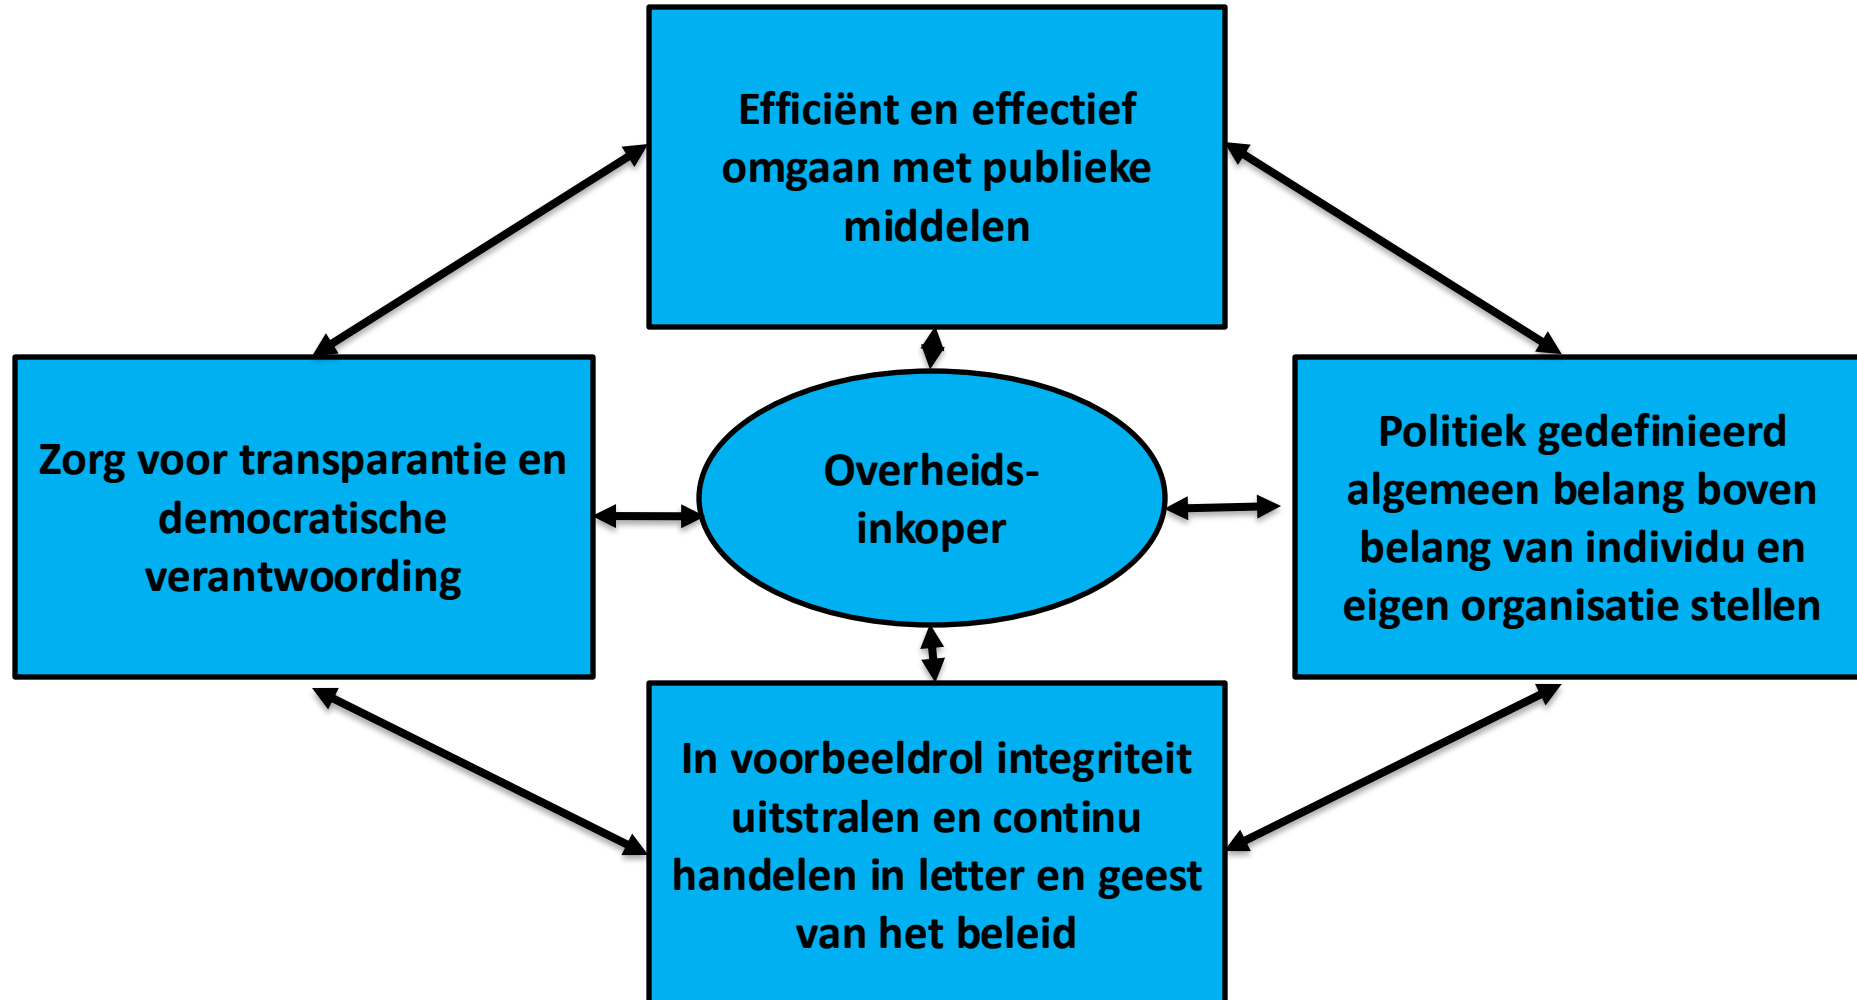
Efficiënt en effectief omgaan met publieke middelen

Zorg voor transparantie en democratische verantwoording

Overheids-inkoper

Politiek gedefinieerd algemeen belang boven belang van individu en eigen organisatie stellen

In voorbeeldrol integriteit uitstralen en continu handelen in letter en geest van het beleid